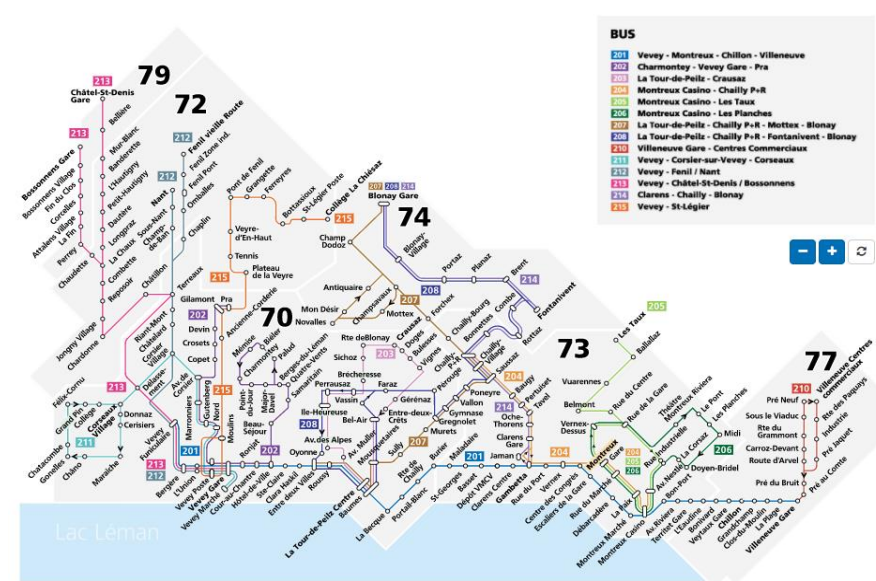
BUS

201 Vevey - Montreux - Chillon - Villeneuve
202 Charmontey - Vevey Gare - Pra
203 La Tour-de-Peilz - Crausaz
204 Montreux Casino - Chailly P+R
205 Montreux Casino - Les Taux
206 Montreux Casino - Les Planches
207 La Tour-de-Peilz - Chailly P+R - Mottex - Blonay
208 La Tour-de-Peilz - Chailly P+R - Fontanivent - Blonay
210 Villeneuve Gare - Centres Commerciaux
211 Vevey - Corsier-sur-Vevey - Corseaux
212 Vevey - Fenil / Nant
213 Vevey - Châtel-St-Denis / Bossonnens
214 Clarens - Chailly - Blonay
215 Vevey - St-Légier

79 72 74 70 73 77

213 Châtel-St-Denis Gare
Bellière
213 Bossonnens Gare
Bossonnens Village
Fin du Clos
Corcelles
Attalens Village
La Fin
Perrey
Mur-Blanc
Bandelette
L'Hautigny
Petit-Hautigny
Daurire
Longeraz
La Chaux
Combette
Chaudette
Rapossoir
Jongny Village
Chardonne
212 Fenil vieille Route
Fenil Zone ind.
Fenil Pont
212 Ombailles
Nant
Sous-Nant
Chemin-de-Bau
Chaplin
Châtillon
Port de Fenil
Grangette
Ferreyres
Bottassioux
St-Légier Poste
Collège La Chiésaz
215
Veyre-d'En-Haut
Tennis
215
Plateau de la Veyre
Terreaux
Gilamont
Pra
Ancienne Corderie
202 Devin
Crosets
Copet
Riant-Mont
Châtelard
Corsier Village
213 Délassement
Av. de Corsier
Félix-Cornu
Corseaux Village
Grand Pin
Collège
211
Donnaz
Cerisiers
Chatonneyre
Gonelles
Châno
Maraiche
Vevey Funiculaire
Marronniers
Gutenberg
Nord
201
215
Moulins
213
212
Bergère
L'Union
Vevey Poste
Vevey Gare
Vevey Marché
Cour-au-Chantre
Hôtel-de-Ville
Ste-Claire
Entre deux Villes
Clara Haskil
Roussy
La Tour-de-Peilz Centre
Baumes
La Becque
Portail-Blanc
Mémise
Béjet
Chamordey
Pallud
Point-du-Jour
Beau-Séjour
Maison Davel
Bergs-du-Léman
Quatre-Vents
Samaritain
Ronjat
202
Oyonne
208
Ile-Heureuse
Av. des Alpes
Av. Mulle
Moussettes
207 208 214 Blonay Gare
Blonay-Village
Champ Dodoz
Antiquaire
Mon Désir
Novalles
Champsavaux
207
Mottex
Forchex
208
Portaz
Planaz
Brent
214
Combe
Rottaz
Fontanivent
Rte de Blonay
Crausaz
Doges
203
Bulesses
Sichoz
Vignes
Chailly-Bourg
Bonnettes
Chailly P+R
Chailly-Village
Brécheresse
Faraz
Perrausaz
Vassin
Gérénaz
Bel-Air
Entre-deux-Crêts
Perroude
Vallon
Gymnase
Gregnolet
Poneyre
214
Oche-Thorens
Saussaz
204
Baugy
Pertuizet
Tavel
Clarens Gare
Jaman
207
Sully
Muréts
Rte de Chailly
Burier
Maladaire
St-Georges
Basset
Dépôt VMCV
Clarens Centre
201
Gambetta
Rue du Port
Vernex
Centre des Congrès
Escaliers de la Gare
204
Vuarennes
Rue du Centre
Belmont
Rue de la Gare
Vernex-Dessus
Montreux
Débarcadère
La Paix
Montreux Marché
Montreux Casino
205
Les Taux
Ballallaz
Théâtre Montreux Riviera
Le Pont
Les Planches
Rue Industrielle
La Corsaz
Midi
204
205
206
Av. Nestlé
Bon-Port
Doyen-Bridel
206
Av. Riviera
Territet Gare
L'Aurore
Bonivard
Veytaux Gare
Chillon
Grandchamp
Clos-du-Moulin
La Plage
Villeneuve Gare
210
Villeneuve Centres commerciaux
Pré Neuf
Sous le Viaduc
Rue du Grammont
Carroz-Devant
Route d'Arvel
Pré du Bruit
Rte des Paquays
Industrie
Pré Jaquet
Pré au Comte
Lac Léman